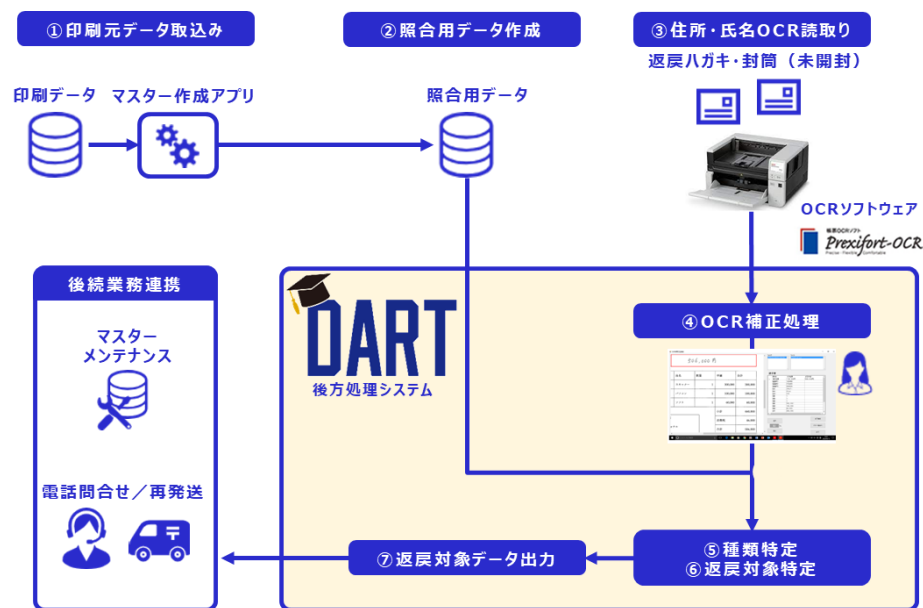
①印刷元データ取込み

②照合用データ作成

③住所・氏名OCR読取り

返戻ハガキ・封筒（未開封）

印刷データ

マスター作成アプリ

照合用データ

OCRソフトウェア

帳票OCRソフト
Prexifort-OCR
Precise · Flexible · Comfortable

後続業務連携

マスター
メンテナンス

電話問合せ／再発送

DART
後方処理システム

④OCR補正処理

⑤種類特定
⑥返戻対象特定

⑦返戻対象データ出力